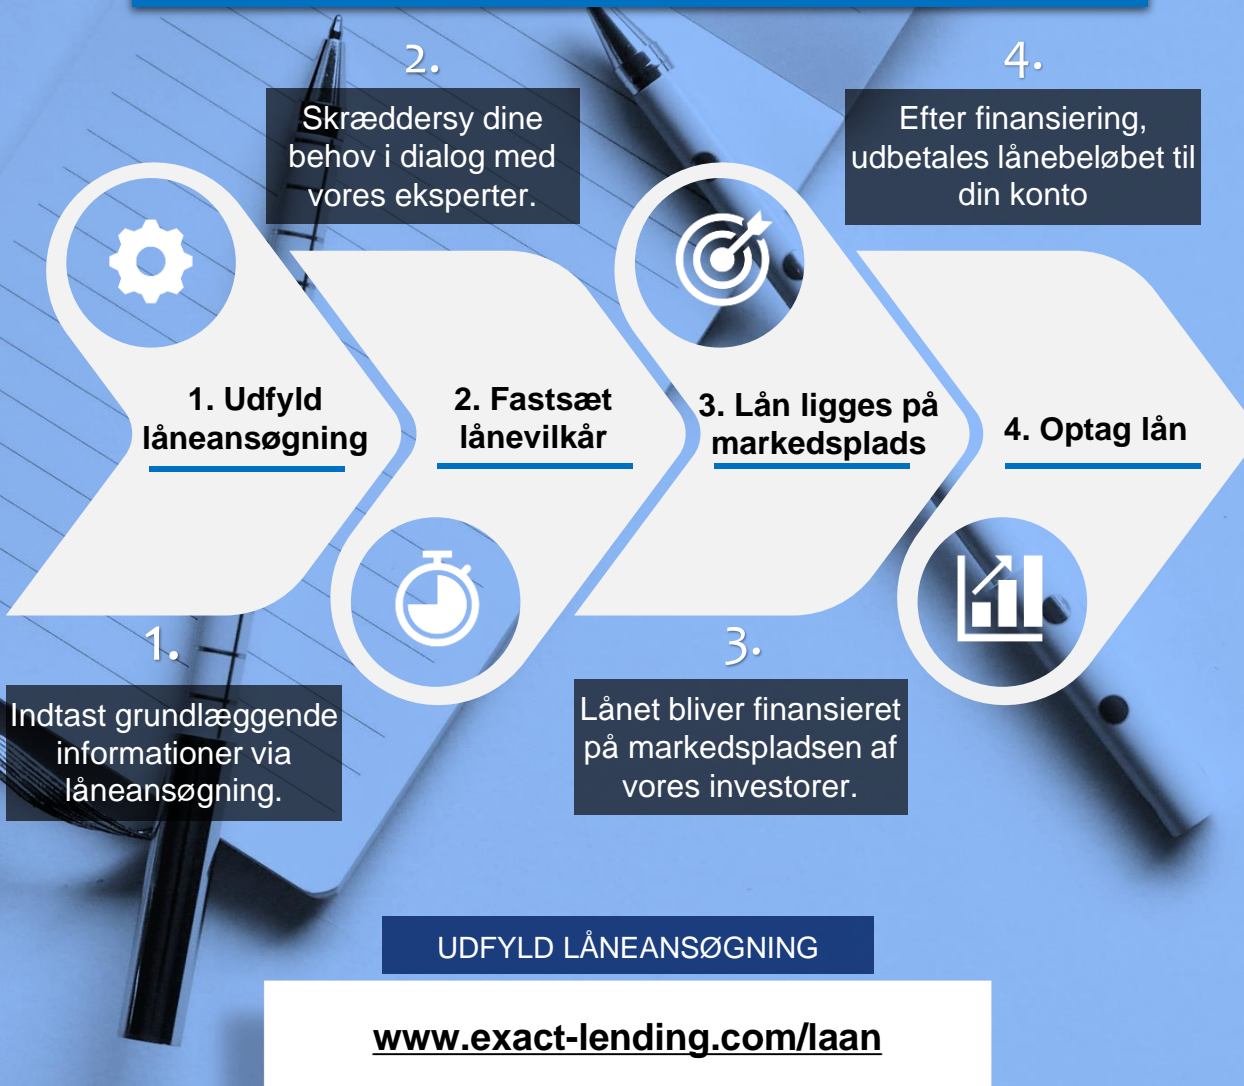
2.

Skræddersy dine behov i dialog med vores eksperter.

4.

Efter finansiering, udbetales lånebeløbet til din konto

1. Udfyld låneansøgning

2. Fastsæt lånevilkår

3. Lån ligges på markedsplads

4. Optag lån

1.

Indtast grundlæggende informationer via låneansøgning.

3.

Lånet bliver finansieret på markedspladsen af vores investorer.

UDFYLD LÅNEANSØGNING

www.exact-lending.com/laan